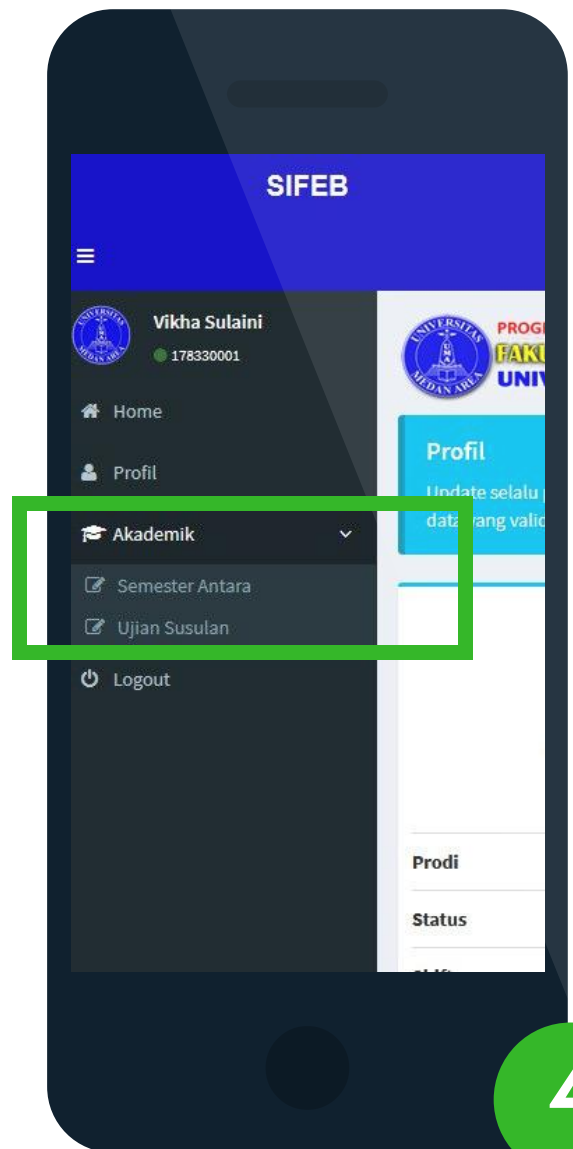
SIFEB

≡

UNIVERSITAS MEDAN AREA

Vikha Sulaini

178330001

Home

Profil

Akademik

Semester Antara

Ujian Susulan

Logout

UNIVERSITAS MEDAN AREA

PROG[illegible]

FAKU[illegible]

UNIV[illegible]

Profil

Update selalu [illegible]

data yang valid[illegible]

Prodi

Status

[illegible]

4